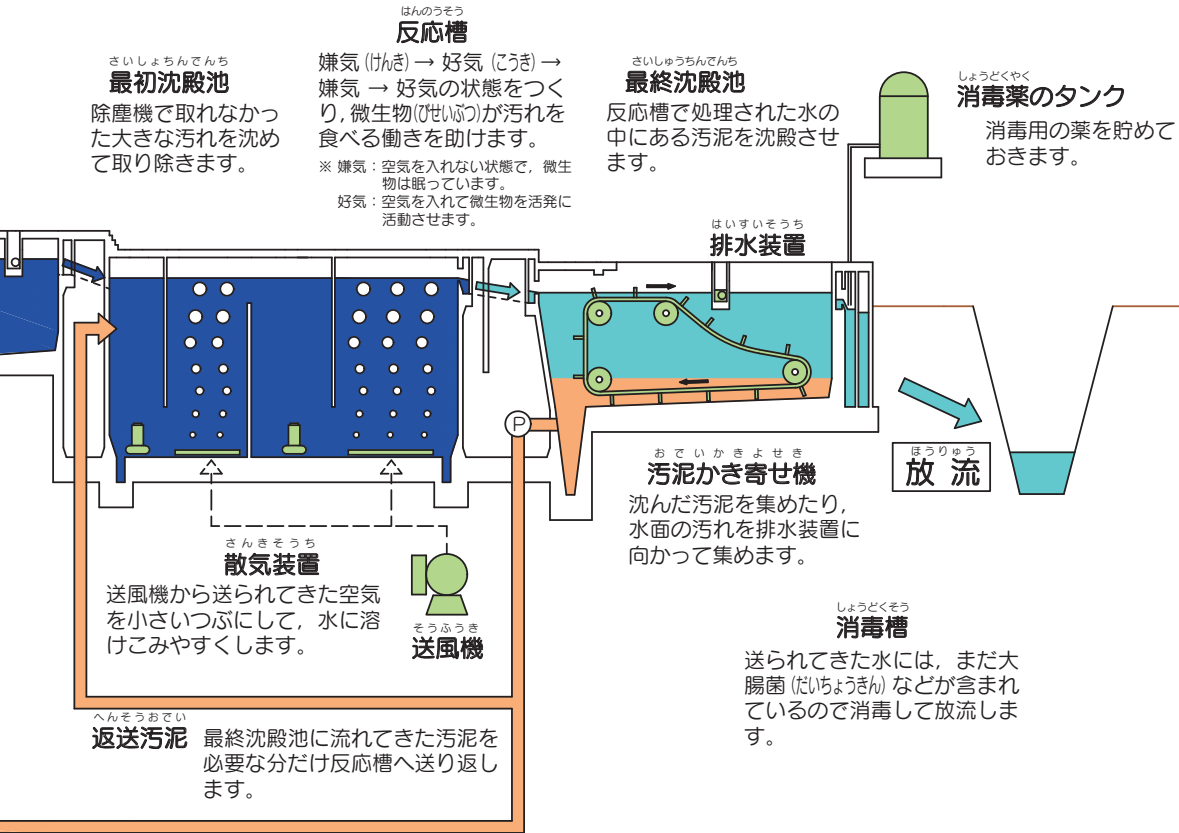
はんのうそう
反応槽
嫌気（けんき）→ 好気（こうき）→ 嫌気 → 好気の状態をつくり，微生物（びせいぶつ）が汚れを食べる働きを助けます。
※ 嫌気：空気を入れない状態で，微生物は眠っています。
好気：空気を入れて微生物を活発に活動させます。

さいしょちんでんち
最初沈殿池
除塵機で取れなかった大きな汚れを沈めて取り除きます。

さいしゅうちんでんち
最終沈殿池
反応槽で処理された水の中にある汚泥を沈殿させます。

しょうどくやく
消毒薬のタンク
消毒用の薬を貯めておきます。

はいすいそうち
排水装置

おでいかきよせき
汚泥かき寄せ機
沈んだ汚泥を集めたり，水面の汚れを排水装置に向かって集めます。

ほうりゅう
放流

P

さんきそうち
散気装置
送風機から送られてきた空気を小さいつぶにして，水に溶けこみやすくします。

そうふうき
送風機

しょうどくそう
消毒槽
送られてきた水には，まだ大腸菌（だいちょうきん）などが含まれているので消毒して放流します。

へんそうおでい
返送汚泥
最終沈殿池に流れてきた汚泥を必要な分だけ反応槽へ送り返します。